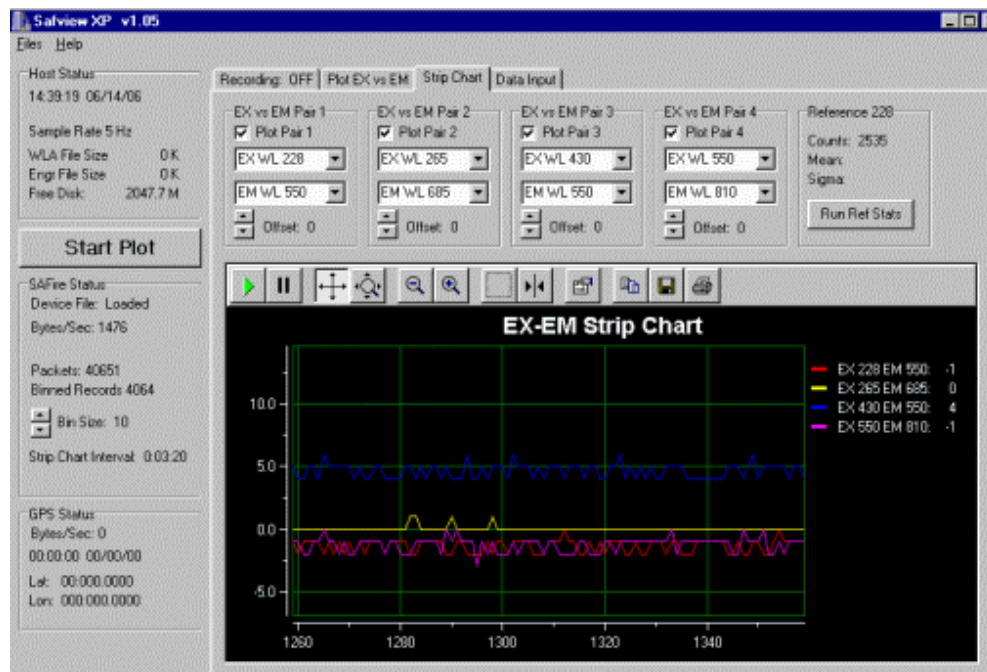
Safview XP v1.05

Files Help

Host Status
14:39:19 06/14/06

Sample Rate 5 Hz
WLA File Size 0 K
Engr File Size 0 K
Free Disk: 2047.7 M

Start Plot

SAFire Status
Device File: Loaded
Bytes/Sec: 1476

Packets: 40651
Binned Records 4064

Bin Size: 10

Strip Chart Interval: 0:03:20

GPS Status
Bytes/Sec: 0
00:00:00 00/00/00

Lat: 00:000.0000
Lon: 000:000.0000

Recording: OFF | Plot EX vs EM | Strip Chart | Data Input

EX vs EM Pair 1
Plot Pair 1
EX WL 228
EM WL 550
Offset: 0

EX vs EM Pair 2
Plot Pair 2
EX WL 265
EM WL 685
Offset: 0

EX vs EM Pair 3
Plot Pair 3
EX WL 430
EM WL 550
Offset: 0

EX vs EM Pair 4
Plot Pair 4
EX WL 550
EM WL 810
Offset: 0

Reference 228
Counts: 2535
Mean:
Sigma:
Run Ref Stats

EX-EM Strip Chart

EX 228 EM 550: -1
EX 265 EM 685: 0
EX 430 EM 550: 4
EX 550 EM 810: -1

10.0
5.0
0.0
-5.0

1260 1280 1300 1320 1340